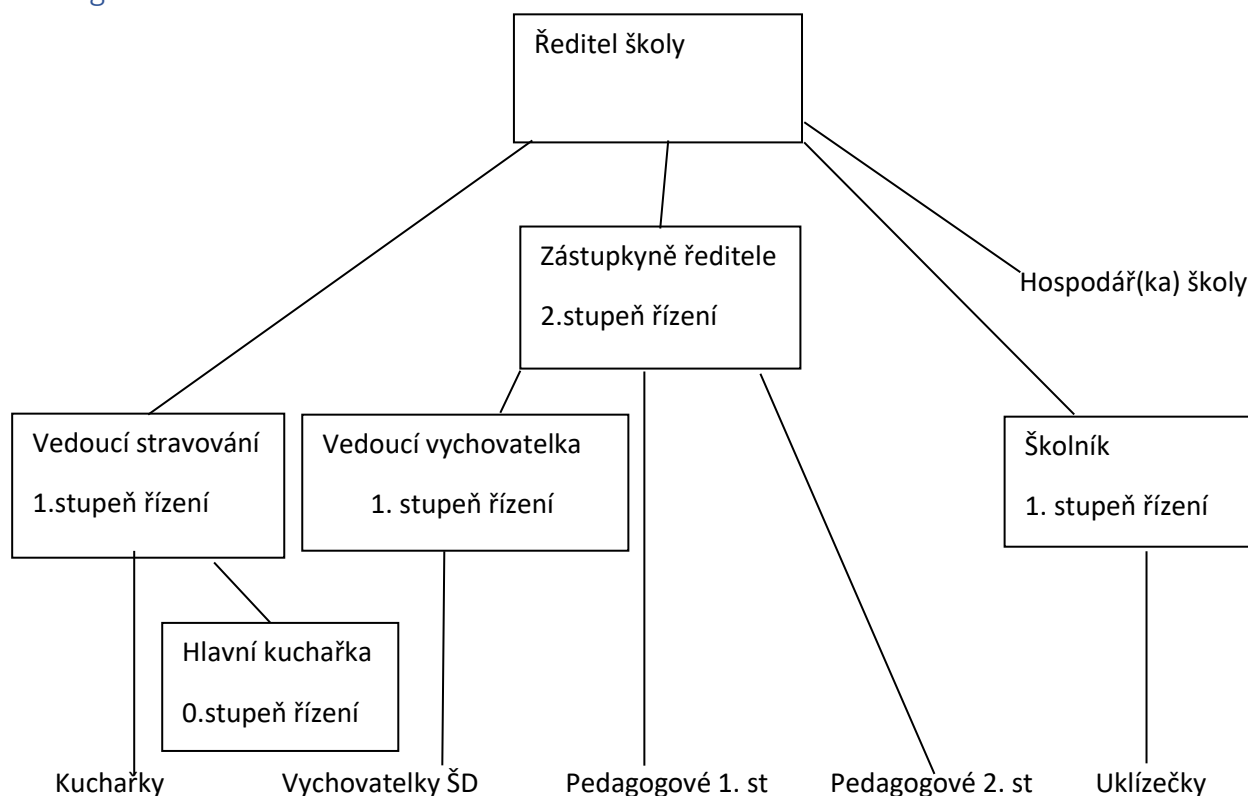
Ředitel školy

Zástupkyně ředitele

2.stupeň řízení

Hospodář(ka) školy

Vedoucí stravování

1.stupeň řízení

Vedoucí vychovatelka

1. stupeň řízení

Školník

1. stupeň řízení

Hlavní kuchařka

0.stupeň řízení

Kuchařky

Vychovatelky ŠD

Pedagogové 1. st

Pedagogové 2. st

Uklízečky